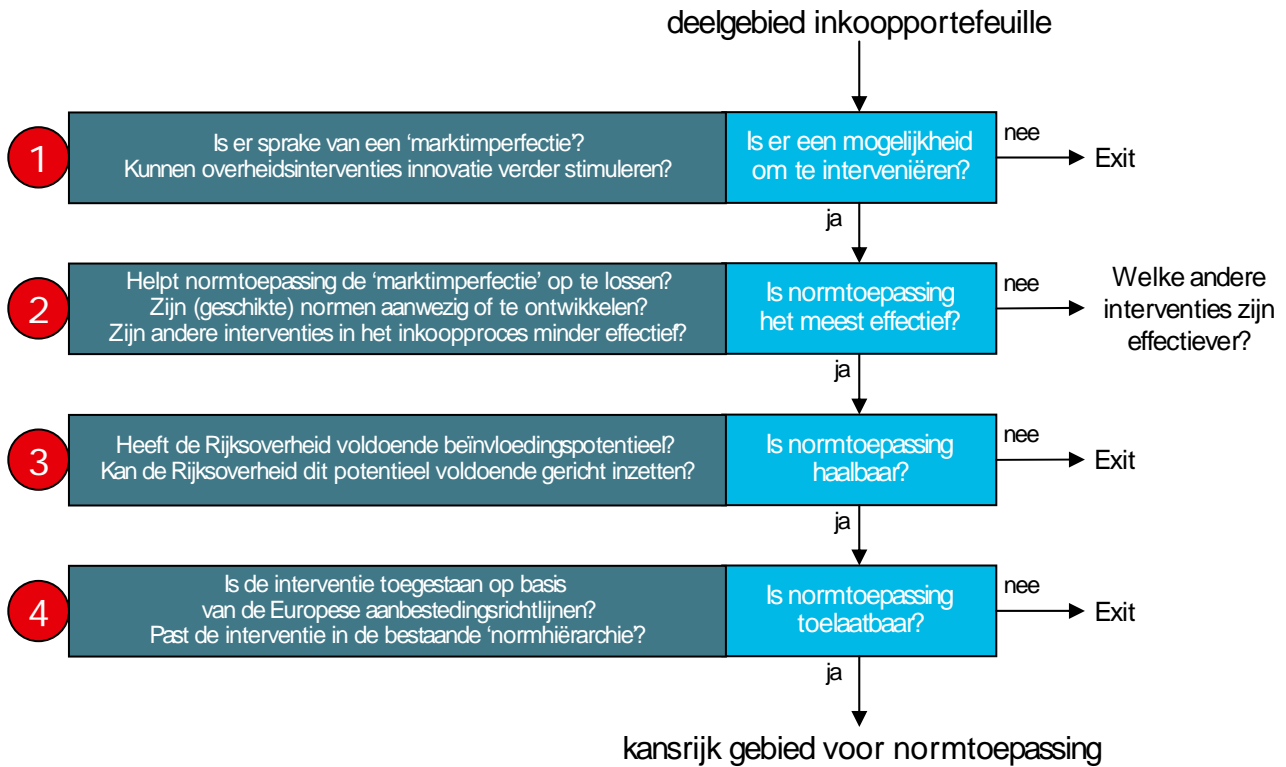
deelgebied inkoopportefeuille

1

Is er sprake van een 'marktimperfectie'? Kunnen overheidsinterventies innovatie verder stimuleren?

Is er een mogelijkheid om te interveniëren?

nee

Exit

ja

2

Helpt normtoepassing de 'marktimperfectie' op te lossen? Zijn (geschikte) normen aanwezig of te ontwikkelen? Zijn andere interventies in het inkoopproces minder effectief?

Is normtoepassing het meest effectief?

nee

Welke andere interventies zijn effectiever?

ja

3

Heeft de Rijksoverheid voldoende beïnvloedingspotentieel? Kan de Rijksoverheid dit potentieel voldoende gericht inzetten?

Is normtoepassing haalbaar?

nee

Exit

ja

4

Is de interventie toegestaan op basis van de Europese aanbestedingsrichtlijnen? Past de interventie in de bestaande 'normhiërarchie'?

Is normtoepassing toelaatbaar?

nee

Exit

ja

kansrijk gebied voor normtoepassing